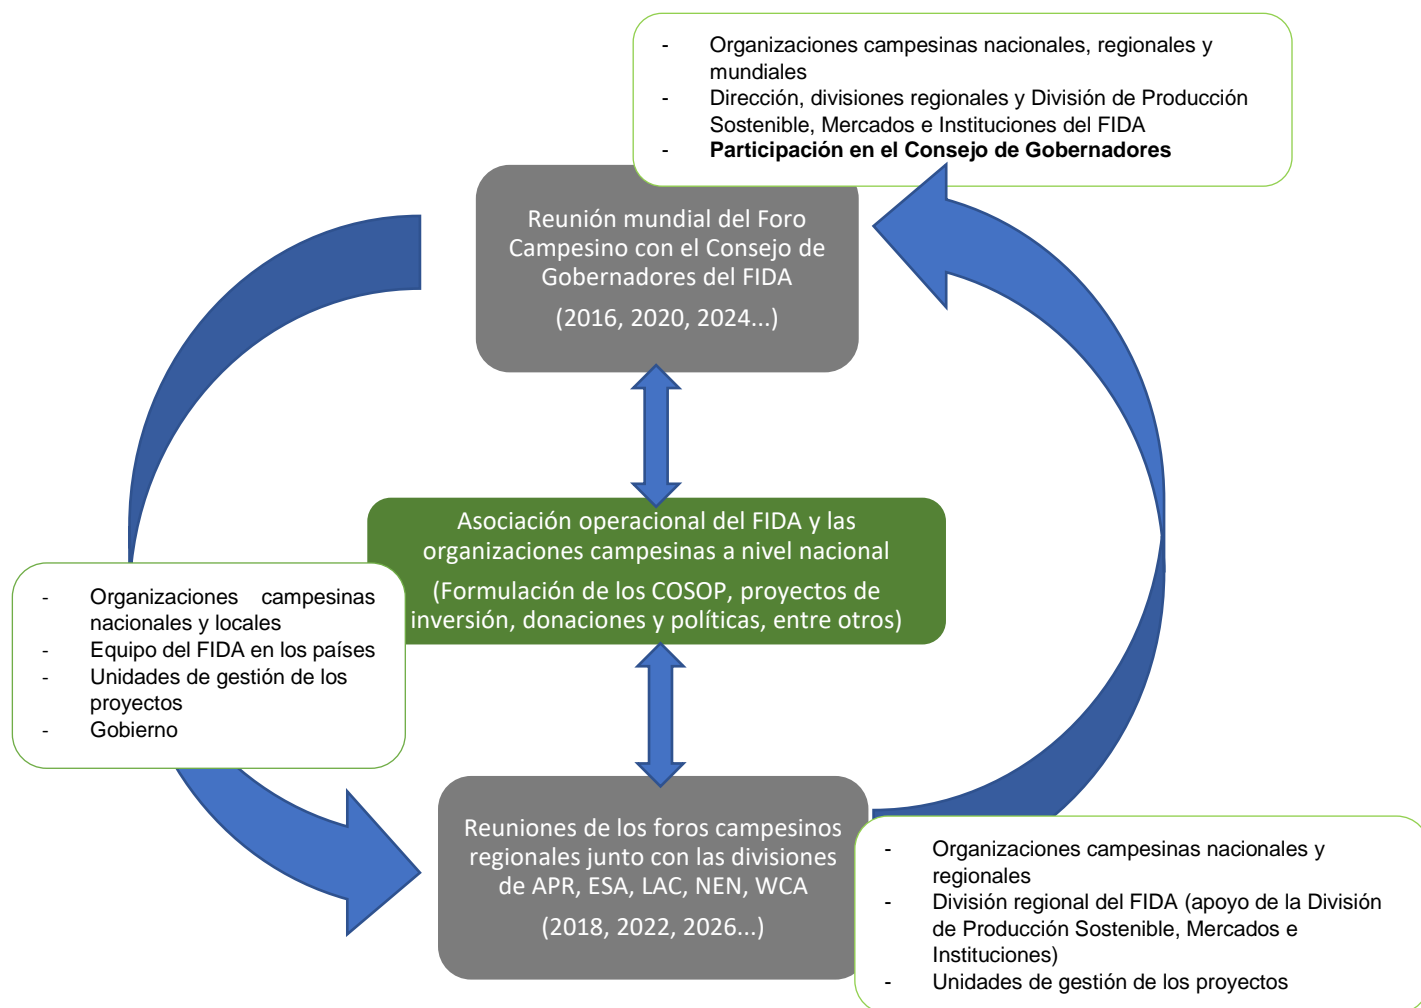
- Organizaciones campesinas nacionales, regionales y mundiales
- Dirección, divisiones regionales y División de Producción Sostenible, Mercados e Instituciones del FIDA
- **Participación en el Consejo de Gobernadores**

Reunión mundial del Foro Campesino con el Consejo de Gobernadores del FIDA

(2016, 2020, 2024...)

Asociación operacional del FIDA y las organizaciones campesinas a nivel nacional

(Formulación de los COSOP, proyectos de inversión, donaciones y políticas, entre otros)

- Organizaciones campesinas nacionales y locales
- Equipo del FIDA en los países
- Unidades de gestión de los proyectos
- Gobierno

Reuniones de los foros campesinos regionales junto con las divisiones de APR, ESA, LAC, NEN, WCA

(2018, 2022, 2026...)

- Organizaciones campesinas nacionales y regionales
- División regional del FIDA (apoyo de la División de Producción Sostenible, Mercados e Instituciones)
- Unidades de gestión de los proyectos